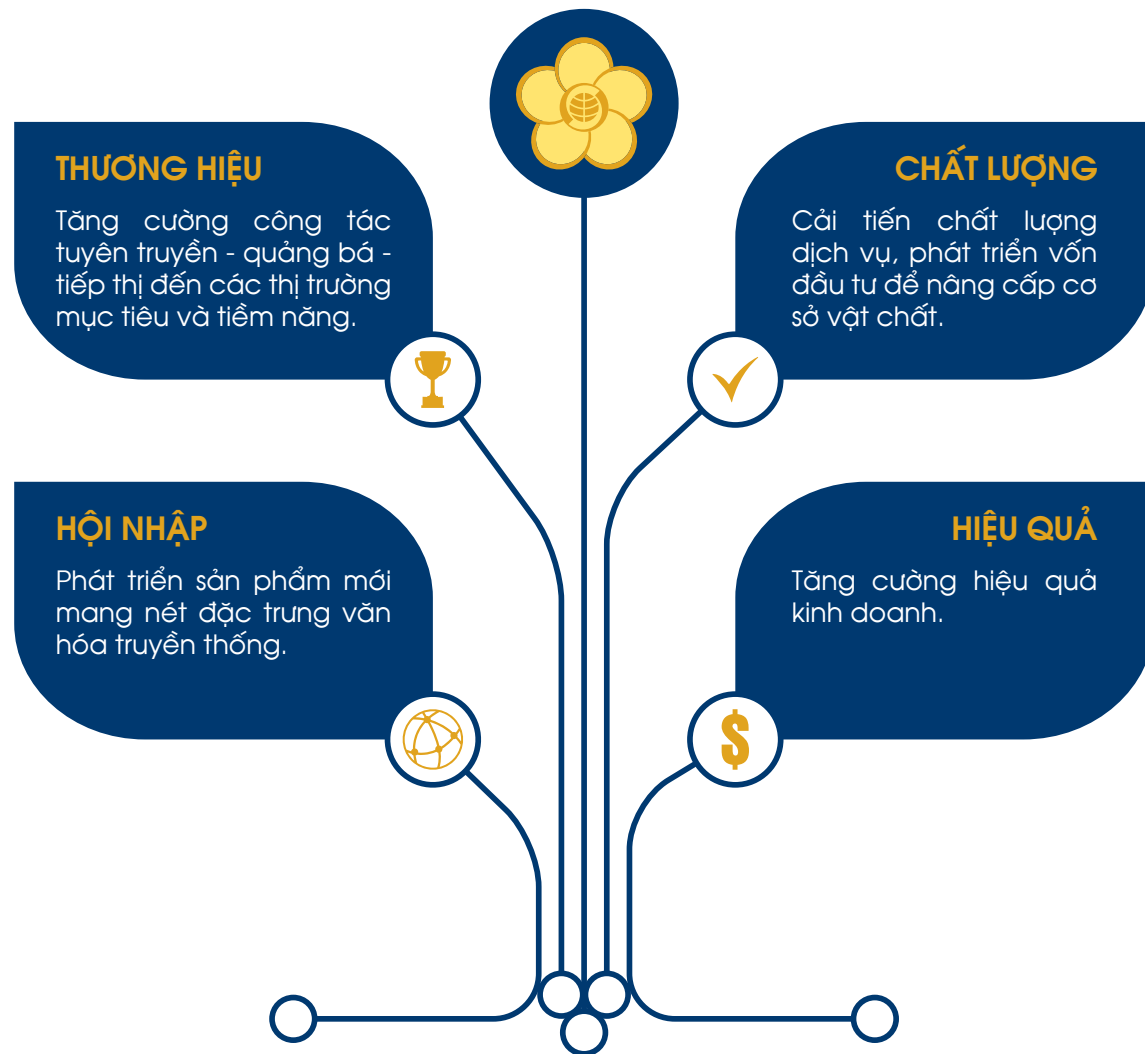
THƯƠNG HIỆU

Tăng cường công tác tuyên truyền - quảng bá - tiếp thị đến các thị trường mục tiêu và tiềm năng.

CHẤT LƯỢNG

Cải tiến chất lượng dịch vụ, phát triển vốn đầu tư để nâng cấp cơ sở vật chất.

HỘI NHẬP

Phát triển sản phẩm mới mang nét đặc trưng văn hóa truyền thống.

HIỆU QUẢ

Tăng cường hiệu quả kinh doanh.

$